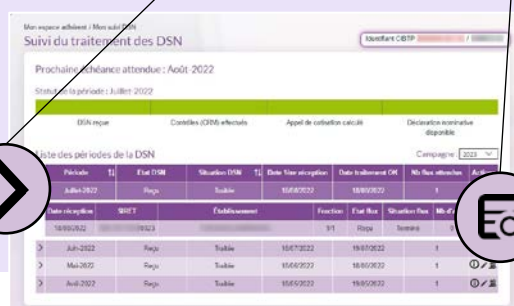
Mon espace adhérent / Mon suivi DSN
Suivi du traitement des DSN

Identifiant CIBTP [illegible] / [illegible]

Prochaine échéance attendue : Août-2022

Statut de la période : Juillet-2022

DSN reçue | Contrôles (CRM) effectués | Appel de cotisation calculé | Déclaration nominative disponible

Liste des périodes de la DSN

Campagne : 2023

| Période | Etat DSN | Situation DSN | Date 1ère réception | Date traitement OK | Nb flux attendus | Acti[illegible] |
|---|---|---|---|---|---|---|
| Juillet-2022 | Reçu | Traitée | 18/08/2022 | 18/08/2022 | 1 | |

| Date réception | SIRET | Etablissement | Fraction | Etat flux | Situation flux | Nb d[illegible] |
|---|---|---|---|---|---|---|
| 18/08/2022 | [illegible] | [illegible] | 1/1 | Reçu | Terminé | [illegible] |

| | Période | Etat DSN | Situation DSN | Date 1ère réception | Date traitement OK | Nb flux attendus |
|---|---|---|---|---|---|---|
| > | Juin-2022 | Reçu | Traitée | 18/07/2022 | 18/07/2022 | 1 |
| > | Mai-2022 | Reçu | Traitée | 18/06/2022 | 18/06/2022 | 1 |
| > | Avril-2022 | Reçu | Traitée | 18/05/2022 | 18/05/2022 | 1 |